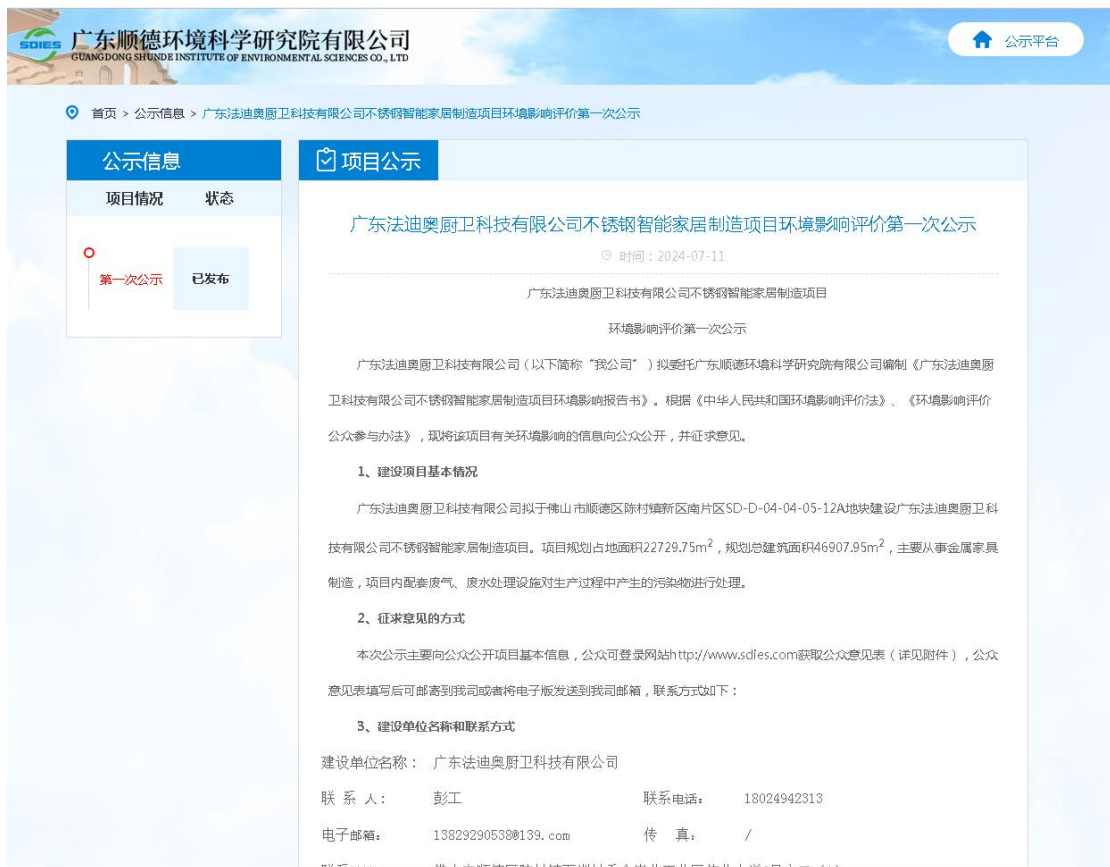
SDIES 广东顺德环境科学研究院有限公司
GUANGDONG SHUNDE INSTITUTE OF ENVIRONMENTAL SCIENCES CO., LTD

公示平台

首页 > 公示信息 > 广东法迪奥厨卫科技有限公司不锈钢智能家居制造项目环境影响评价第一次公示

公示信息

| 项目情况 | 状态 |
|---|---|
| 第一次公示 | 已发布 |

项目公示

广东法迪奥厨卫科技有限公司不锈钢智能家居制造项目环境影响评价第一次公示

时间：2024-07-11

广东法迪奥厨卫科技有限公司不锈钢智能家居制造项目

环境影响评价第一次公示

广东法迪奥厨卫科技有限公司（以下简称“我公司”）拟委托广东顺德环境科学研究院有限公司编制《广东法迪奥厨卫科技有限公司不锈钢智能家居制造项目环境影响报告书》。根据《中华人民共和国环境影响评价法》、《环境影响评价公众参与办法》，现将该项目有关环境影响的信息向公众公开，并征求意见。

1、建设项目基本情况

广东法迪奥厨卫科技有限公司拟于佛山市顺德区陈村镇新区南片区SD-D-04-04-05-12A地块建设广东法迪奥厨卫科技有限公司不锈钢智能家居制造项目。项目规划占地面积22729.75m$^2$，规划总建筑面积46907.95m$^2$，主要从事金属家具制造，项目内配套废气、废水处理设施对生产过程中产生的污染物进行处理。

2、征求意见的方式

本次公示主要向公众公开项目基本信息，公众可登录网站http://www.sdies.com获取公众意见表（详见附件），公众意见表填写后可邮寄到我司或者将电子版发送到我司邮箱，联系方式如下：

3、建设单位名称和联系方式

建设单位名称： 广东法迪奥厨卫科技有限公司

联 系 人： 彭工 联系电话： 18024942313

电子邮箱： 13829290538@139.com 传 真： /

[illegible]